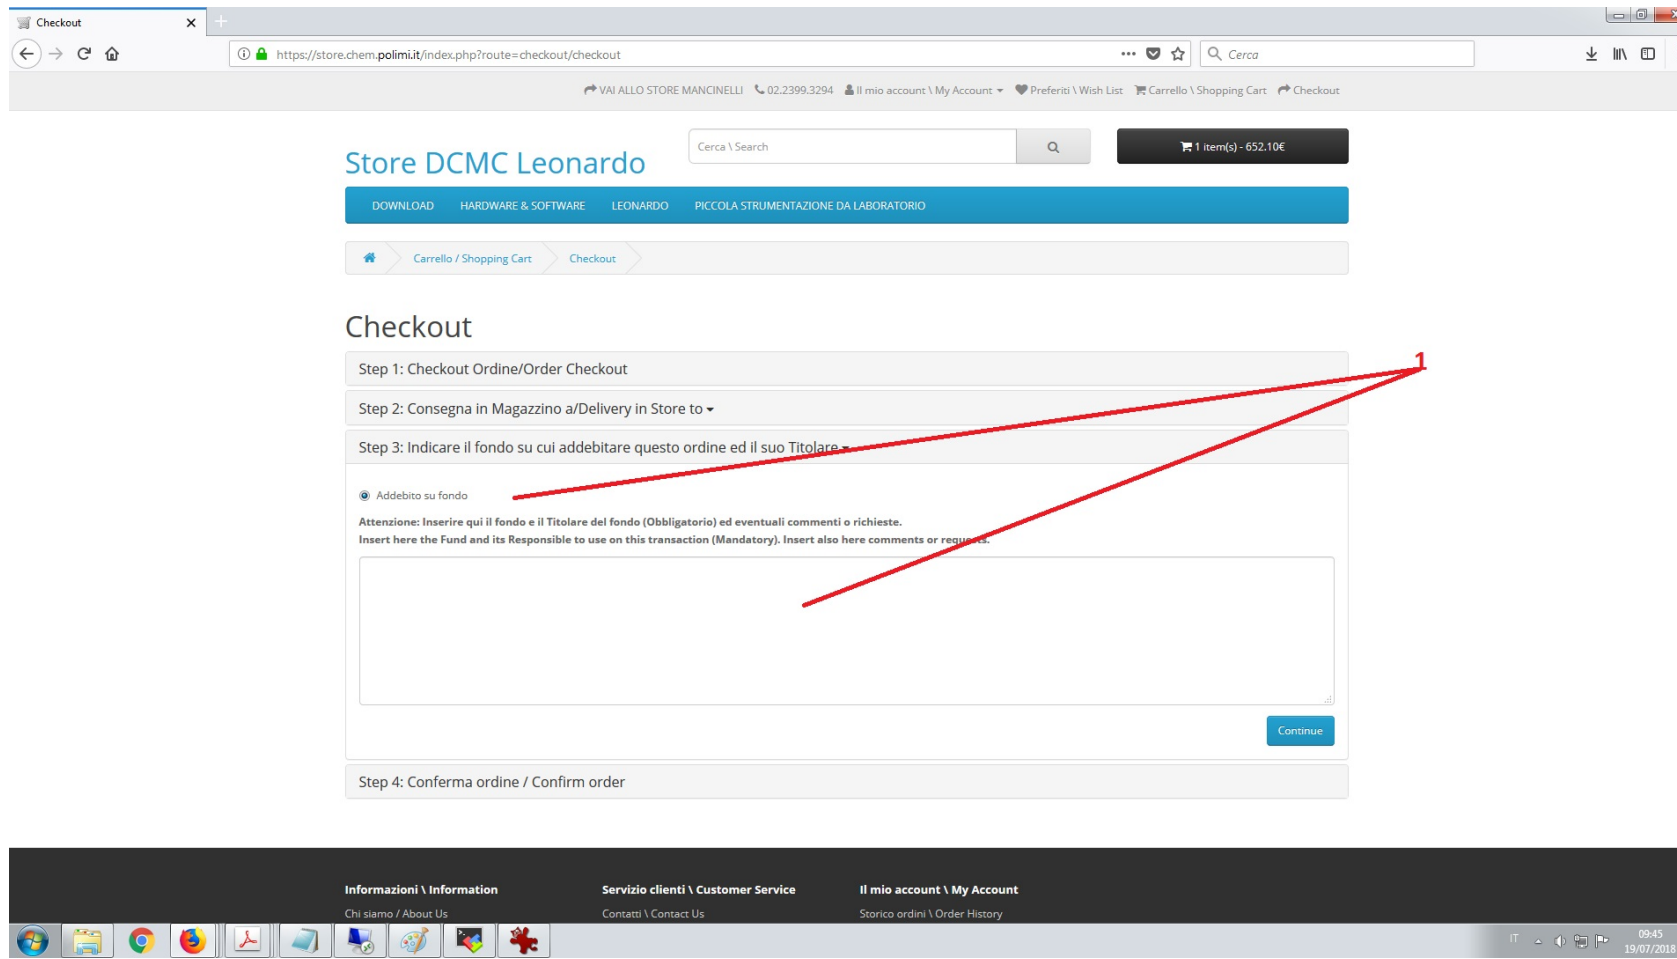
Checkout

https://store.chem.polimi.it/index.php?route=checkout/checkout

Cerca

VAI ALLO STORE MANCINELLI 02.2399.3294 Il mio account \ My Account Preferiti \ Wish List Carrello \ Shopping Cart Checkout

Store DCMC Leonardo

Cerca \ Search

1 item(s) - 652.10€

DOWNLOAD HARDWARE & SOFTWARE LEONARDO PICCOLA STRUMENTAZIONE DA LABORATORIO

Carrello / Shopping Cart Checkout

Checkout

Step 1: Checkout Ordine/Order Checkout

Step 2: Consegna in Magazzino a/Delivery in Store to

Step 3: Indicare il fondo su cui addebitare questo ordine ed il suo Titolare

1

Addebito su fondo

Attenzione: Inserire qui il fondo e il Titolare del fondo (Obbligatorio) ed eventuali commenti o richieste.
Insert here the Fund and its Responsible to use on this transaction (Mandatory). Insert also here comments or requests.

Continue

Step 4: Conferma ordine / Confirm order

Informazioni \ Information
Chi siamo / About Us

Servizio clienti \ Customer Service
Contatti \ Contact Us

Il mio account \ My Account
Storico ordini \ Order History

IT 09:45 19/07/2018